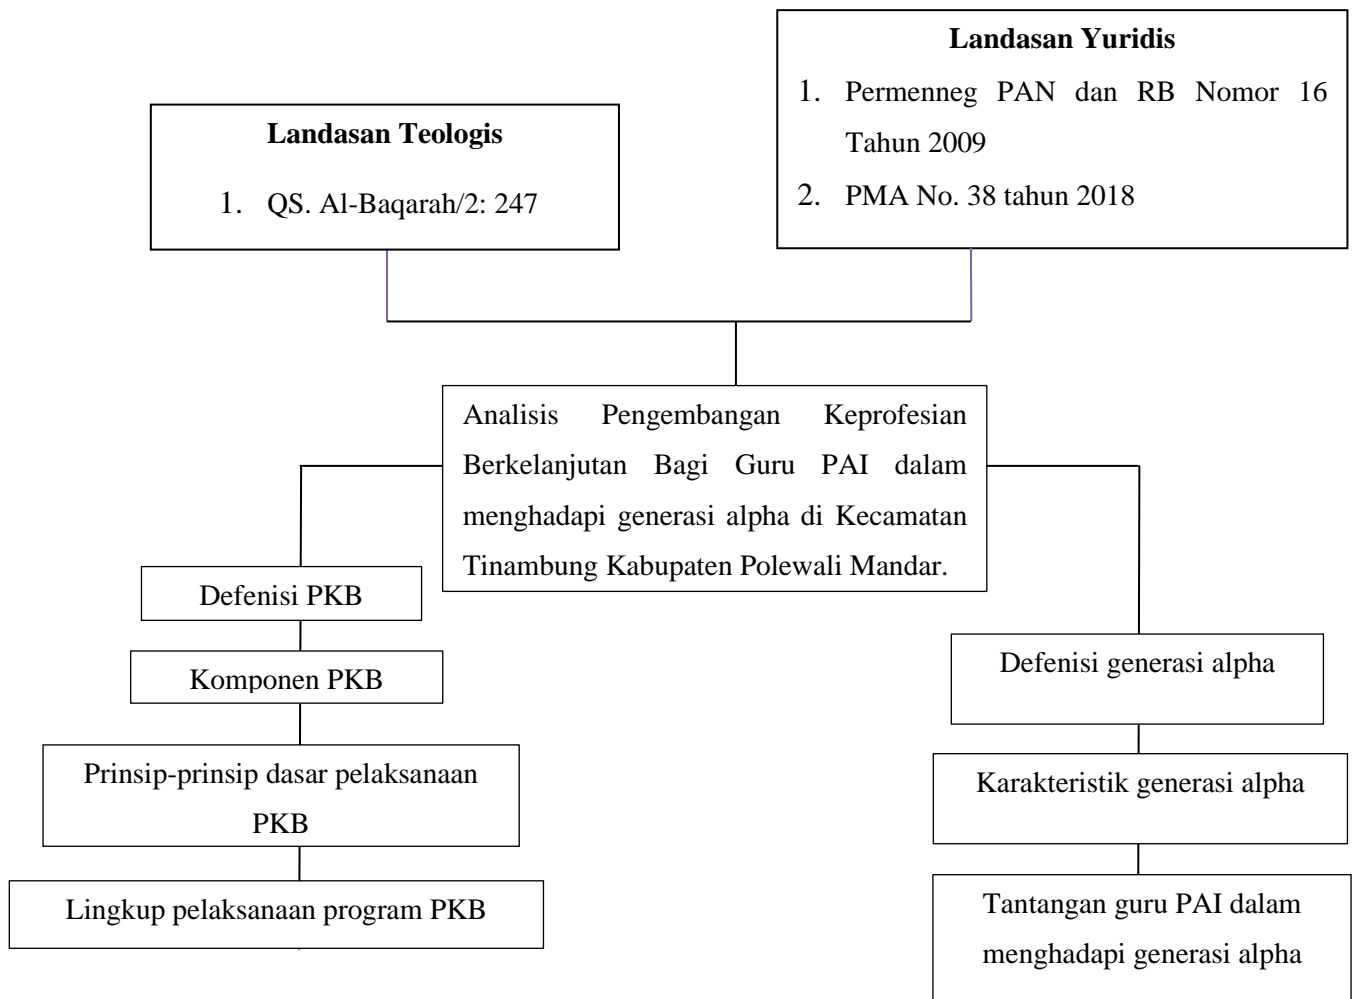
Landasan Teologis

1. QS. Al-Baqarah/2: 247

Landasan Yuridis

1. Permenneg PAN dan RB Nomor 16 Tahun 2009
2. PMA No. 38 tahun 2018

Analisis Pengembangan Keprofesian Berkelanjutan Bagi Guru PAI dalam menghadapi generasi alpha di Kecamatan Tinambung Kabupaten Polewali Mandar.

Defenisi PKB

Komponen PKB

Prinsip-prinsip dasar pelaksanaan PKB

Lingkup pelaksanaan program PKB

Defenisi generasi alpha

Karakteristik generasi alpha

Tantangan guru PAI dalam menghadapi generasi alpha